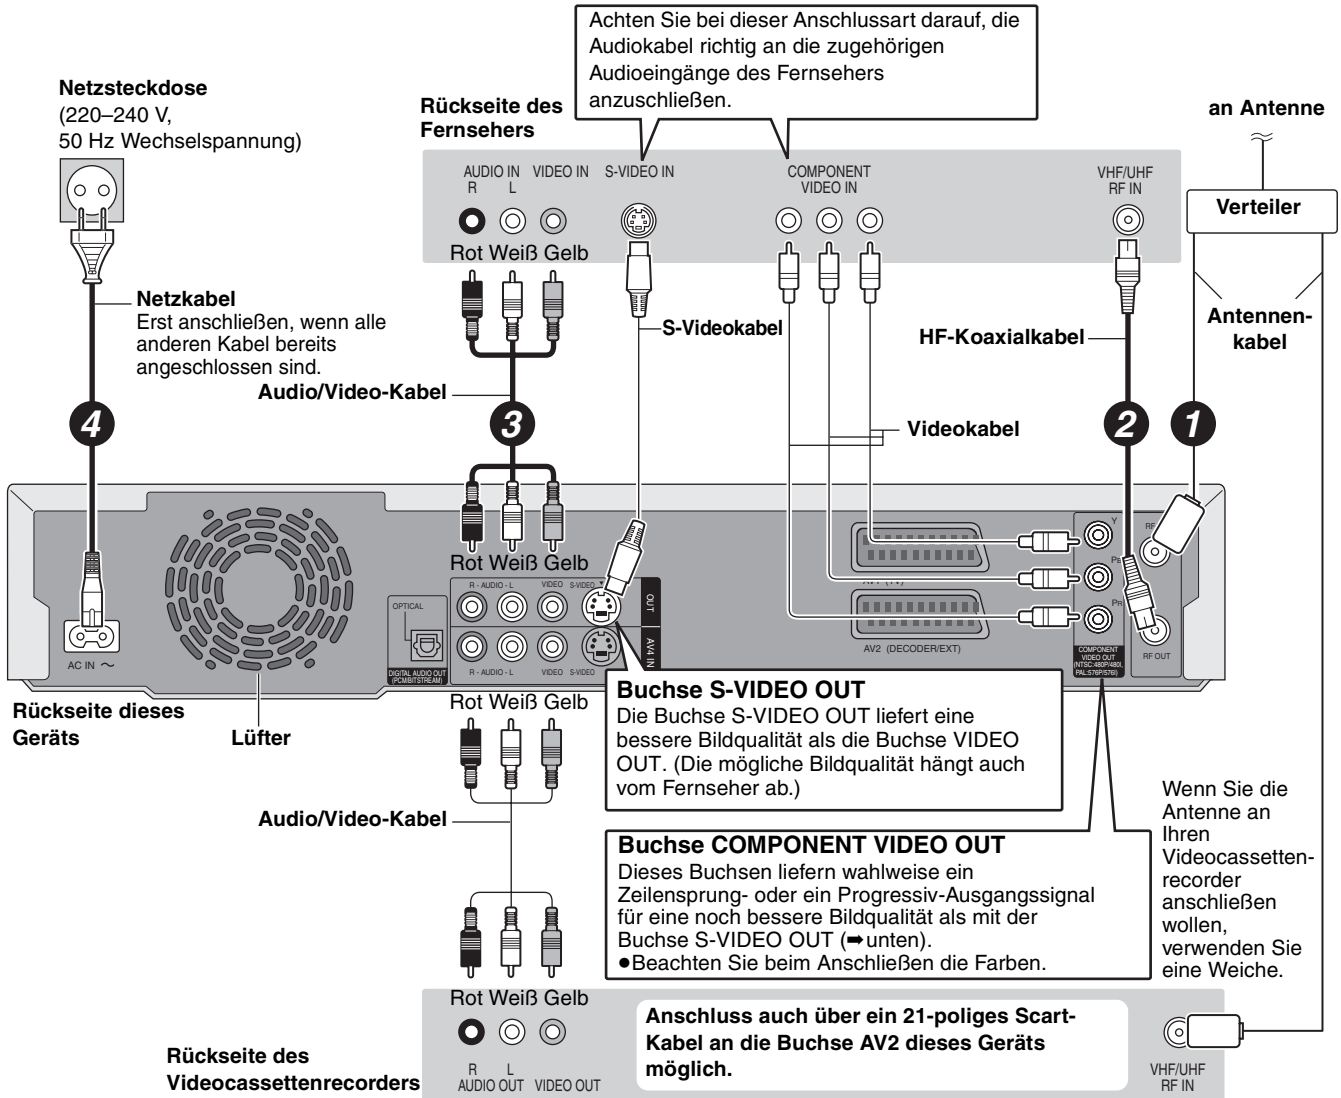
Achten Sie bei dieser Anschlussart darauf, die Audiokabel richtig an die zugehörigen Audioeingänge des Fernsehers anzuschließen.

Netzsteckdose
(220–240 V, 50 Hz Wechselspannung)

Rückseite des Fernsehers

AUDIO IN
R L
VIDEO IN
S-VIDEO IN
COMPONENT VIDEO IN
VHF/UHF RF IN

an Antenne

Verteiler

Rot Weiß Gelb

Netzkabel
Erst anschließen, wenn alle anderen Kabel bereits angeschlossen sind.

S-Videokabel

HF-Koaxialkabel

Antennenkabel

Audio/Video-Kabel

4

3

Videokabel

2

1

Rot Weiß Gelb

AV1 (TV)

R - AUDIO - L
VIDEO
S-VIDEO
OUT
AV4 IN
OPTICAL
DIGITAL AUDIO OUT (PCM/BITSTREAM)
AC IN ~
AV2 (DECODER/EXT)
Y
$P_B$
$P_R$
COMPONENT VIDEO OUT (NTSC:480P/480I, PAL:576P/576I)
RF IN
RF OUT

Rückseite dieses Geräts

Lüfter

Rot Weiß Gelb

Buchse S-VIDEO OUT
Die Buchse S-VIDEO OUT liefert eine bessere Bildqualität als die Buchse VIDEO OUT. (Die mögliche Bildqualität hängt auch vom Fernseher ab.)

Audio/Video-Kabel

Buchse COMPONENT VIDEO OUT
Dieses Buchsen liefern wahlweise ein Zeilensprung- oder ein Progressiv-Ausgangssignal für eine noch bessere Bildqualität als mit der Buchse S-VIDEO OUT (➡unten).
●Beachten Sie beim Anschließen die Farben.

Wenn Sie die Antenne an Ihren Videocassettenrecorder anschließen wollen, verwenden Sie eine Weiche.

Rot Weiß Gelb

Rückseite des Videocassettenrecorders

R L
AUDIO OUT VIDEO OUT

Anschluss auch über ein 21-poliges Scart-Kabel an die Buchse AV2 dieses Geräts möglich.

VHF/UHF RF IN